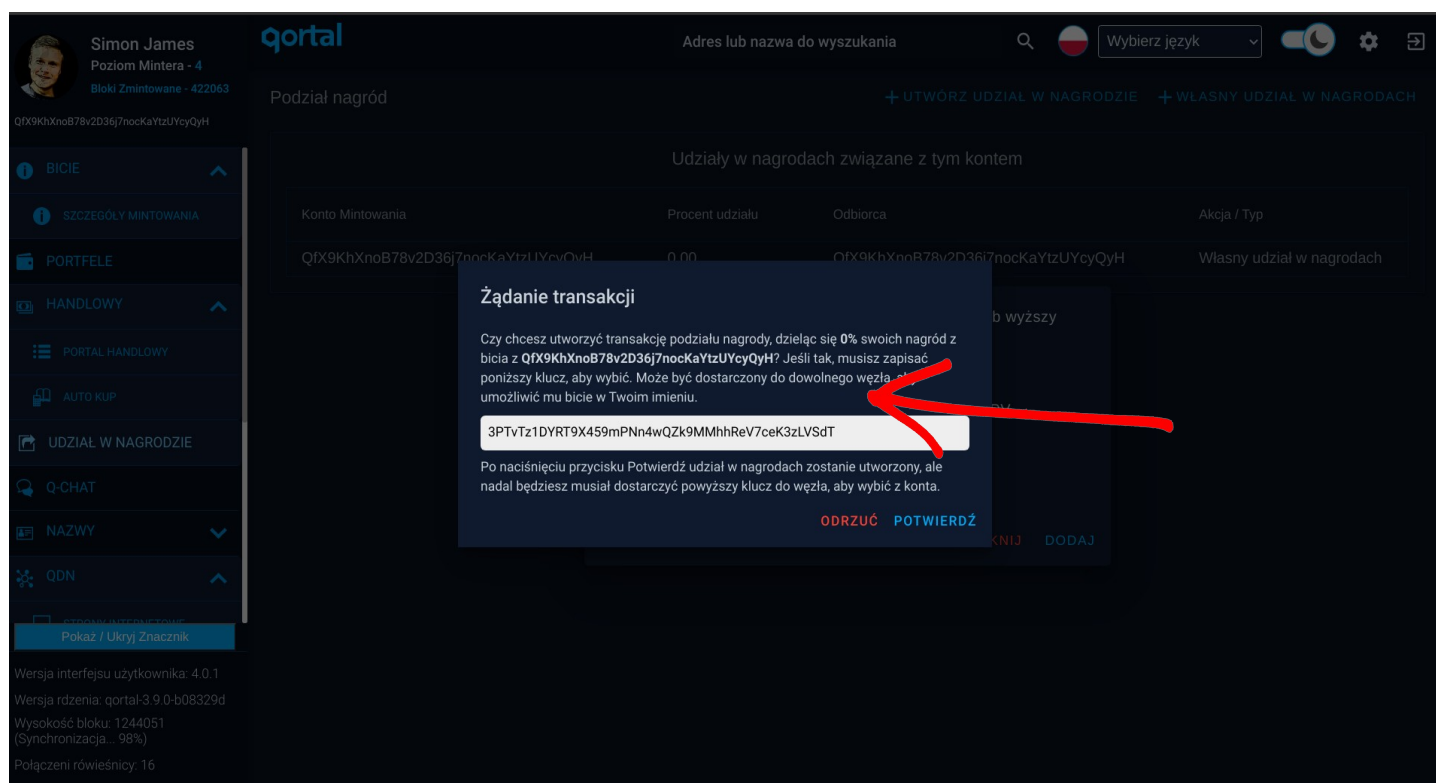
Simon James
Poziom Mintera - 4
Bloki Zmintowane - 422063
QfX9KhXnoB78v2D36j7nocKaYtzUYcyQyH

qortal
Adres lub nazwa do wyszukania
Wybierz język

BICIE
SZCZEGÓŁY MINTOWANIA
PORTFELE
HANDLOWY
PORTAL HANDLOWY
AUTO KUP
UDZIAŁ W NAGRODZIE
Q-CHAT
NAZWY
QDN
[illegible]
Pokaż / Ukryj Znacznik

Wersja interfejsu użytkownika: 4.0.1
Wersja rdzenia: qortal-3.9.0-b08329d
Wysokość bloku: 1244051
(Synchronizacja... 98%)
Połączeni rówieśnicy: 16

Podział nagród
+ UTWÓRZ UDZIAŁ W NAGRODZIE
+ WŁASNY UDZIAŁ W NAGRODACH

Udziały w nagrodach związane z tym kontem

| Konto Mintowania | Procent udziału | Odbiorca | Akcja / Typ |
|---|---|---|---|
| QfX9KhXnoB78v2D36j7nocKaYtzUYcyQyH | 0.00 | QfX9KhXnoB78v2D36j7nocKaYtzUYcyQyH | Własny udział w nagrodach |

b wyższy
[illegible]KNIJ DODAJ

Żądanie transakcji

Czy chcesz utworzyć transakcję podziału nagrody, dzieląc się 0% swoich nagród z bicia z QfX9KhXnoB78v2D36j7nocKaYtzUYcyQyH? Jeśli tak, musisz zapisać poniższy klucz, aby wybić. Może być dostarczony do dowolnego węzła, aby umożliwić mu bicie w Twoim imieniu.

3PTvTz1DYRT9X459mPNn4wQZk9MMhhReV7ceK3zLVSdT

Po naciśnięciu przycisku Potwierdź udział w nagrodach zostanie utworzony, ale nadal będziesz musiał dostarczyć powyższy klucz do węzła, aby wybić z konta.

ODRZUĆ POTWIERDŹ